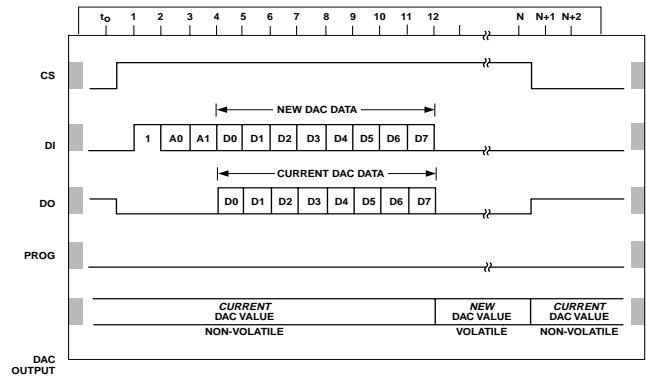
$t_0$ 1 2 3 4 5 6 7 8 9 10 11 12 N N+1 N+2

CS

NEW DAC DATA

DI

1 A0 A1 D0 D1 D2 D3 D4 D5 D6 D7

CURRENT DAC DATA

DO

D0 D1 D2 D3 D4 D5 D6 D7

PROG

CURRENT DAC VALUE NON-VOLATILE

NEW DAC VALUE VOLATILE

CURRENT DAC VALUE NON-VOLATILE

DAC OUTPUT